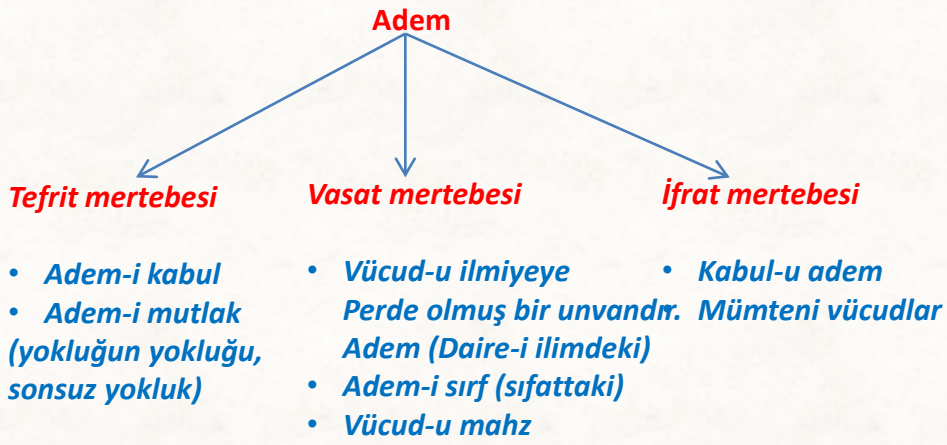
Adem

Tefrit mertebesi

- Adem-i kabul
- Adem-i mutlak (yokluğun yokluğu, sonsuz yokluk)

Vasat mertebesi

- Vücud-u ilmiyeye Perde olmuş bir unvandır. Adem (Daire-i ilimdeki)
- Adem-i sırf (sıfattaki)
- Vücud-u mahz

İfrat mertebesi

- Kabul-u adem
- Mümteni vücudlar